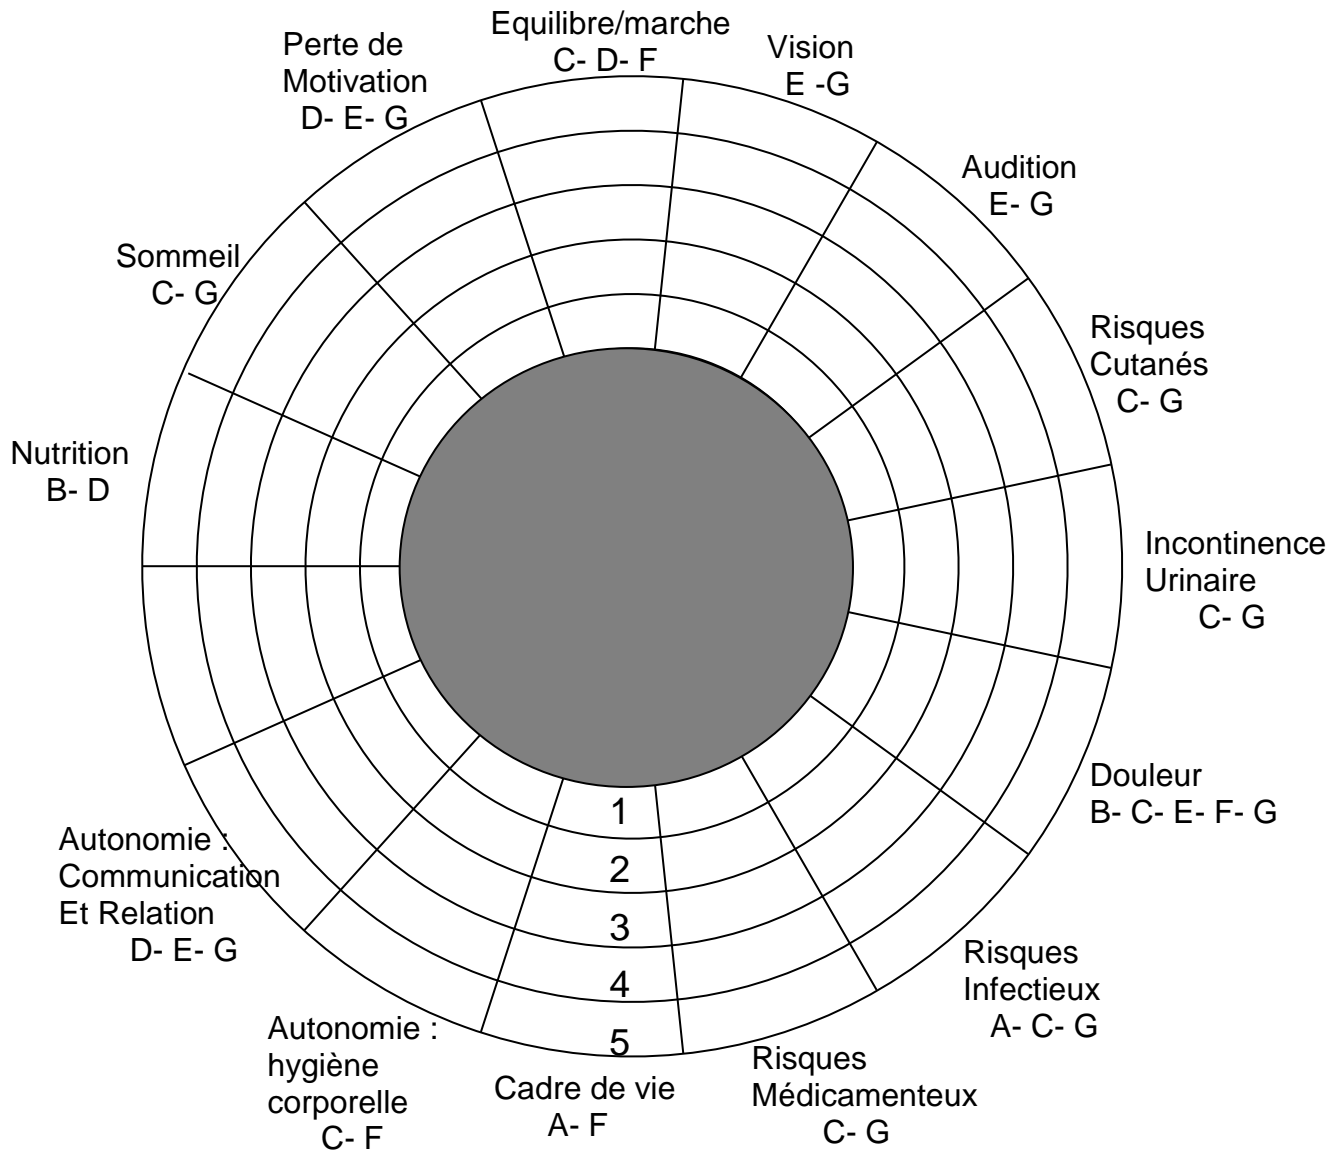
Equilibre/marche
C- D- F

Vision
E -G

Audition
E- G

Risques
Cutanés
C- G

Incontinence
Urinaire
C- G

Douleur
B- C- E- F- G

Risques
Infectieux
A- C- G

Risques
Médicamenteux
C- G

Cadre de vie
A- F

Autonomie :
hygiène
corporelle
C- F

Autonomie :
Communication
Et Relation
D- E- G

Nutrition
B- D

Sommeil
C- G

Perte de
Motivation
D- E- G

1
2
3
4
5